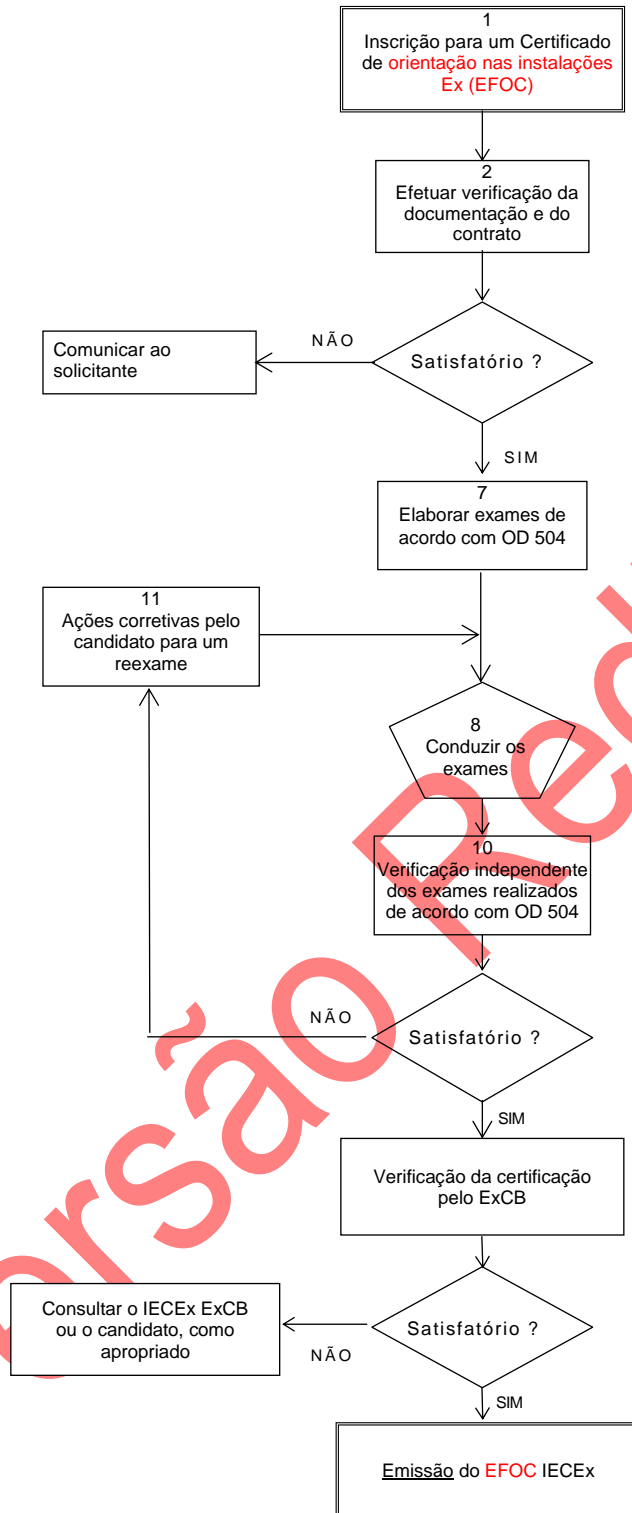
1
Inscrição para um Certificado de orientação nas instalações Ex (EFOC)

2
Efetuar verificação da documentação e do contrato

Satisfatório ?

NÃO

Comunicar ao solicitante

SIM

7
Elaborar exames de acordo com OD 504

11
Ações corretivas pelo candidato para um reexame

8
Conduzir os exames

10
Verificação independente dos exames realizados de acordo com OD 504

Satisfatório ?

NÃO

SIM

Verificação da certificação pelo ExCB

Satisfatório ?

NÃO

Consultar o IECEx ExCB ou o candidato, como apropriado

SIM

Emissão do EFOC IECEx

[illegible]rsão Pre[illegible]